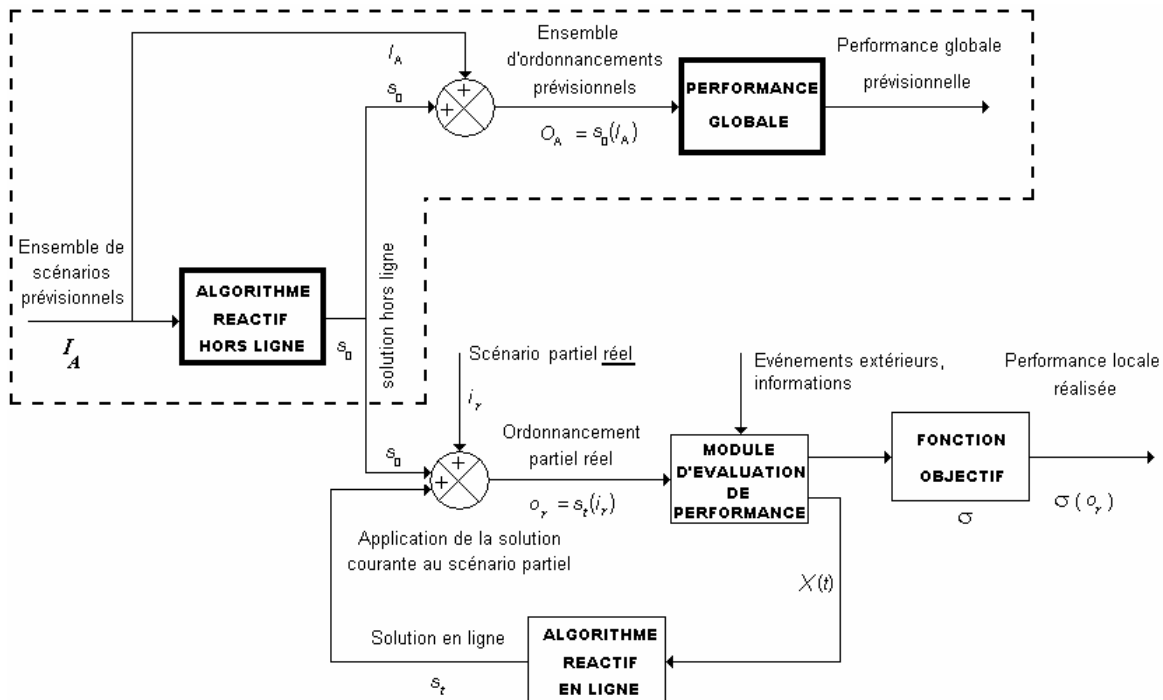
$I_A$

Ensemble d'ordonnancements prévisionnels

Performance globale prévisionnelle

$s_0$

+

+

PERFORMANCE GLOBALE

$O_A = s_0(I_A)$

Ensemble de scénarios prévisionnels

$I_A$

ALGORITHME REACTIF HORS LIGNE

$s_0$

solution hors ligne

Scénario partiel réel

$i_r$

Evénements extérieurs, informations

Performance locale réalisée

Ordonnancement partiel réel

$s_0$

+

+

$o_r = s_t(i_r)$

MODULE D'EVALUATION DE PERFORMANCE

FONCTION OBJECTIF

$\sigma$

$\sigma(o_r)$

Application de la solution courante au scénario partiel

$X(t)$

Solution en ligne

$s_t$

ALGORITHME REACTIF EN LIGNE